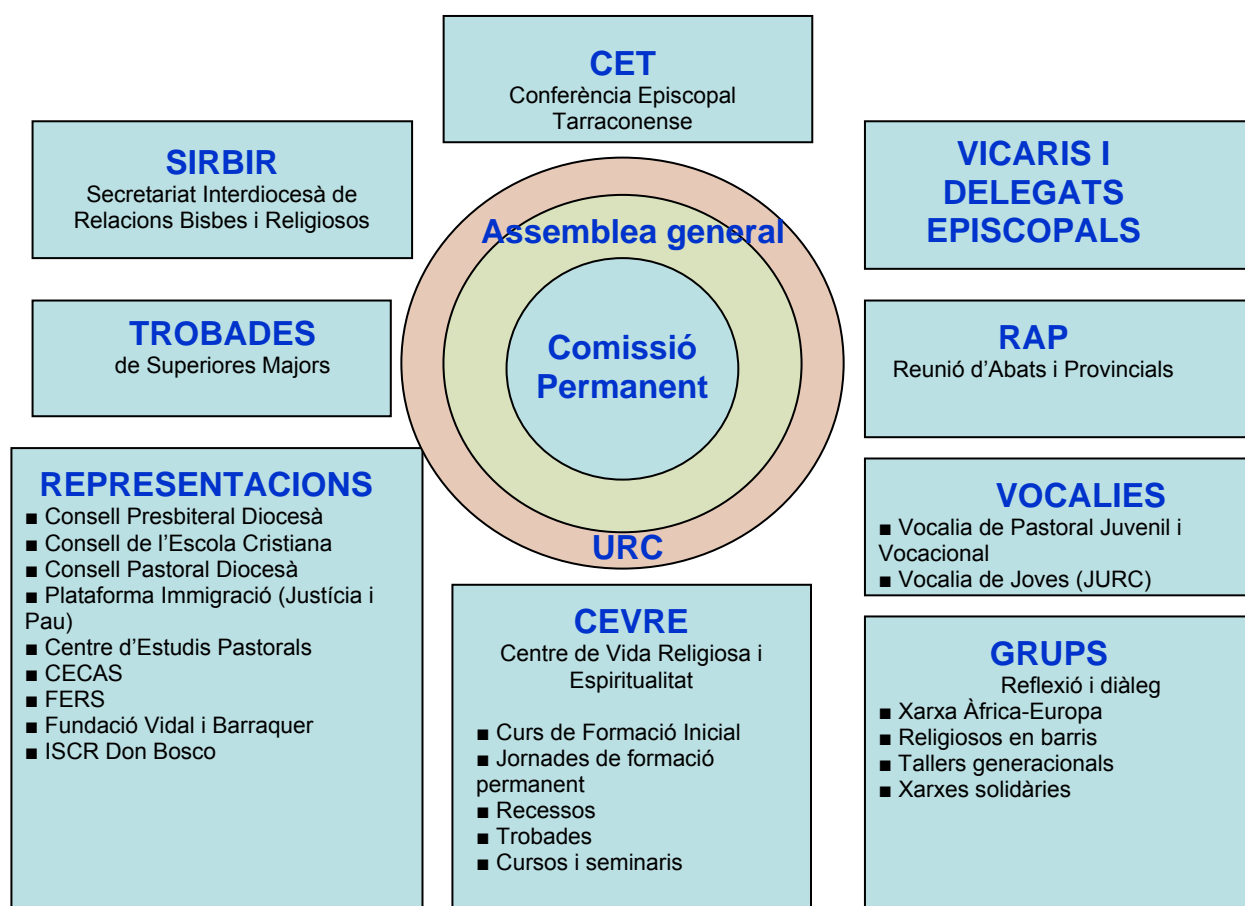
CET
Conferència Episcopal Tarraconense

SIRBIR
Secretariat Interdiocesà de Relacions Bisbes i Religiosos

VICARIS I DELEGATS EPISCOPALS

Assemblea general

Comissió Permanent

URC

TROBADES
de Superiores Majors

RAP
Reunió d'Abats i Provincials

REPRESENTACIONS
■ Consell Presbiteral Diocesà
■ Consell de l'Escola Cristiana
■ Consell Pastoral Diocesà
■ Plataforma Immigració (Justícia i Pau)
■ Centre d'Estudis Pastorals
■ CECAS
■ FERS
■ Fundació Vidal i Barraquer
■ ISCR Don Bosco

VOCALIES
■ Vocalia de Pastoral Juvenil i Vocacional
■ Vocalia de Joves (JURC)

CEVRE
Centre de Vida Religiosa i Espiritualitat

■ Curs de Formació Inicial
■ Jornades de formació permanent
■ Recessos
■ Trobades
■ Cursos i seminaris

GRUPS
Reflexió i diàleg
■ Xarxa Àfrica-Europa
■ Religiosos en barris
■ Tallers generacionals
■ Xarxes solidàries